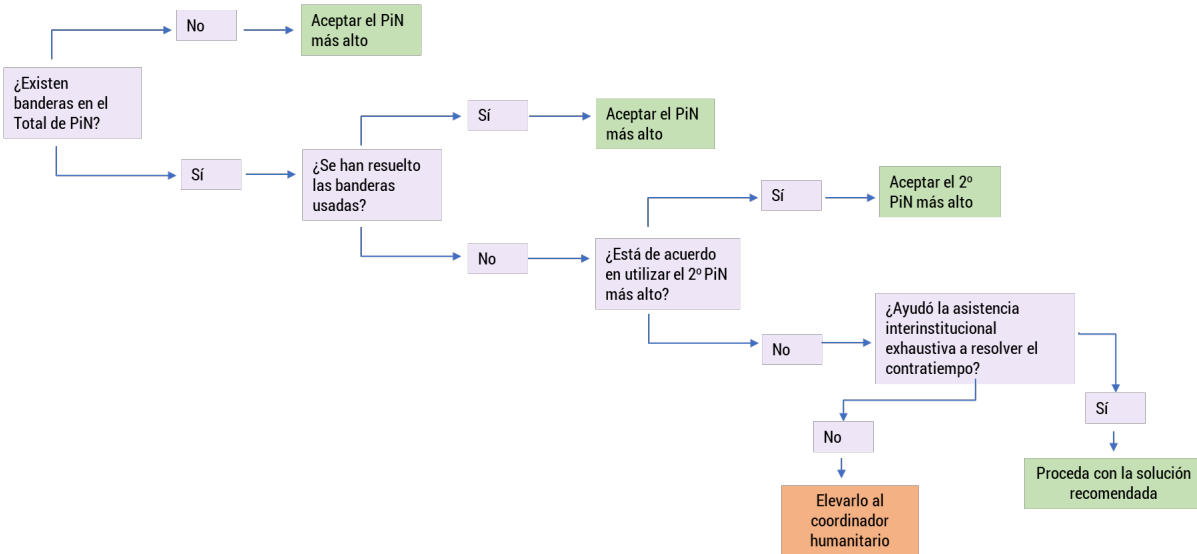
No

Aceptar el PiN más alto

¿Existen banderas en el Total de PiN?

Sí

¿Se han resuelto las banderas usadas?

Sí

Aceptar el PiN más alto

No

¿Está de acuerdo en utilizar el 2º PiN más alto?

Sí

Aceptar el 2º PiN más alto

No

¿Ayudó la asistencia interinstitucional exhaustiva a resolver el contratiempo?

No

Elevarlo al coordinador humanitario

Sí

Proceda con la solución recomendada